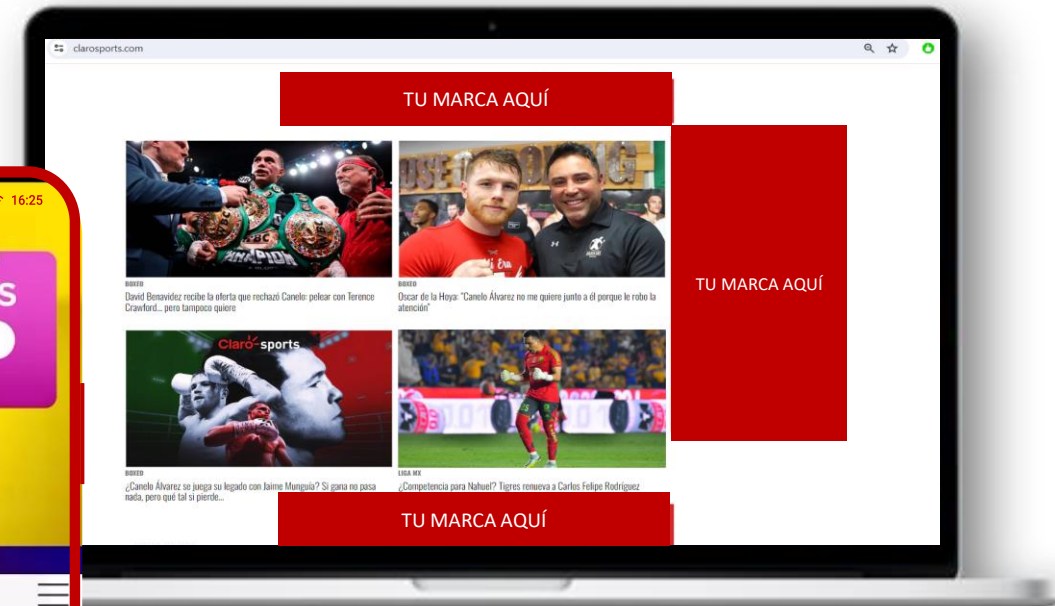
clarosports.com

16:25

TU MARCA AQUÍ

TU MARCA AQUÍ

BOXEO
David Benavidez recibe la oferta que rechazó Canelo: pelear con Terence Crawford... pero tampoco quiere

BOXEO
Oscar de la Hoya: "Canelo Álvarez no me quiere junto a él porque le robo la atención"

Claro sports

BOXEO
¿Canelo Álvarez se juega su legado con Jaime Munguía? Si gana no pasa nada, pero qué tal si pierde...

LIGA MX
¿Competencia para Nahuel? Tigres renueva a Carlos Felipe Rodríguez

TU MARCA AQUÍ